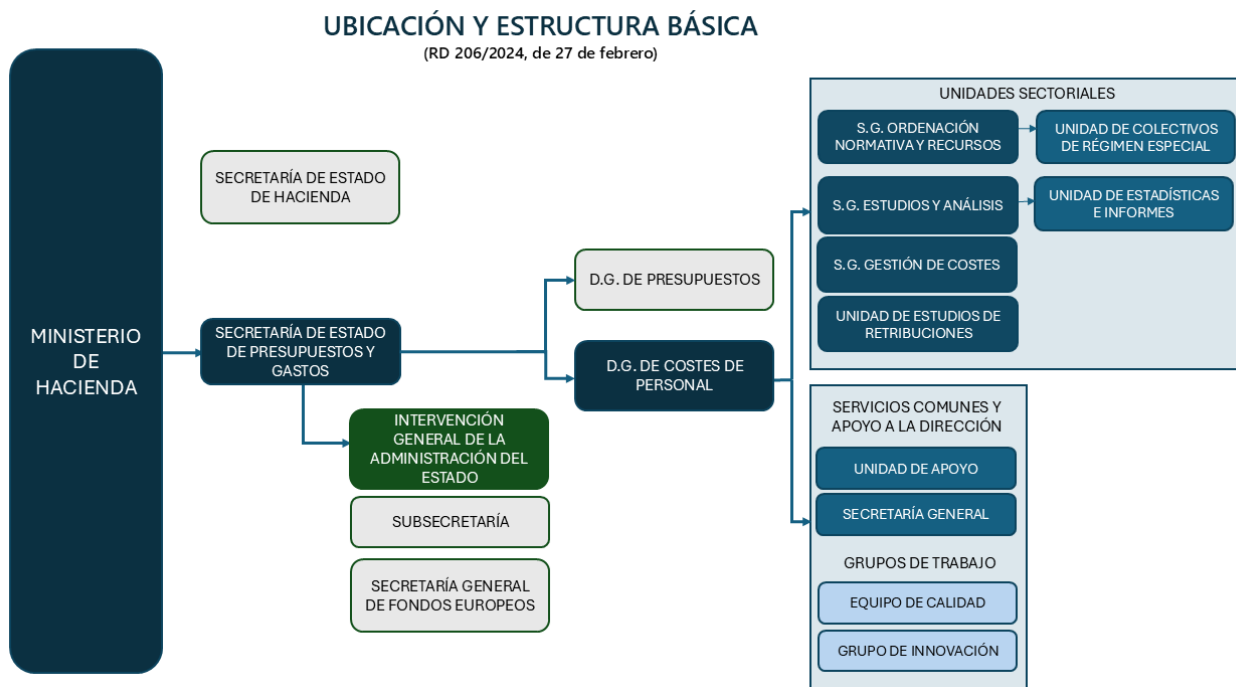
UBICACIÓN Y ESTRUCTURA BÁSICA
(RD 206/2024, de 27 de febrero)

MINISTERIO DE HACIENDA

SECRETARÍA DE ESTADO DE HACIENDA

SECRETARÍA DE ESTADO DE PRESUPUESTOS Y GASTOS

INTERVENCIÓN GENERAL DE LA ADMINISTRACIÓN DEL ESTADO

SUBSECRETARÍA

SECRETARÍA GENERAL DE FONDOS EUROPEOS

D.G. DE PRESUPUESTOS

D.G. DE COSTES DE PERSONAL

UNIDADES SECTORIALES

S.G. ORDENACIÓN NORMATIVA Y RECURSOS

UNIDAD DE COLECTIVOS DE RÉGIMEN ESPECIAL

S.G. ESTUDIOS Y ANÁLISIS

UNIDAD DE ESTADÍSTICAS E INFORMES

S.G. GESTIÓN DE COSTES

UNIDAD DE ESTUDIOS DE RETRIBUCIONES

SERVICIOS COMUNES Y APOYO A LA DIRECCIÓN

UNIDAD DE APOYO

SECRETARÍA GENERAL

GRUPOS DE TRABAJO

EQUIPO DE CALIDAD

GRUPO DE INNOVACIÓN